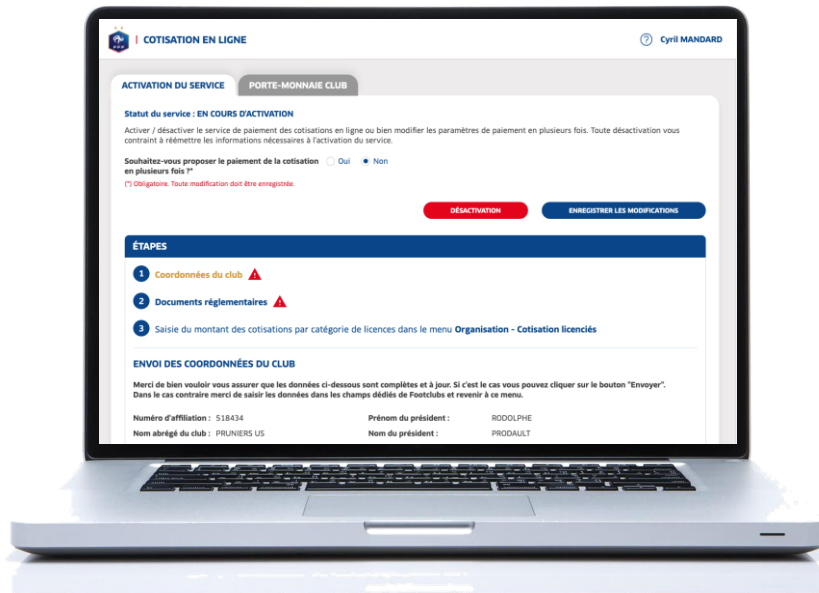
| COTISATION EN LIGNE

Cyril MANDARD

ACTIVATION DU SERVICE

PORTE-MONNAIE CLUB

Statut du service : EN COURS D'ACTIVATION

Activer / désactiver le service de paiement des cotisations en ligne ou bien modifier les paramètres de paiement en plusieurs fois. Toute désactivation vous contraint à réémettre les informations nécessaires à l'activation du service.

Souhaitez-vous proposer le paiement de la cotisation en plusieurs fois ?* Oui Non

(*) Obligatoire. Toute modification doit être enregistrée.

DÉSACTIVATION

ENREGISTRER LES MODIFICATIONS

ÉTAPES

1 Coordonnées du club

2 Documents réglementaires

3 Saisie du montant des cotisations par catégorie de licences dans le menu Organisation - Cotisation licenciés

ENVOI DES COORDONNÉES DU CLUB

Merci de bien vouloir vous assurer que les données ci-dessous sont complètes et à jour. Si c'est le cas vous pouvez cliquer sur le bouton "Envoyer". Dans le cas contraire merci de saisir les données dans les champs dédiés de Footclubs et revenir à ce menu.

| | | | |
|---|---|---|---|
| Numéro d'affiliation : | 518434 | Prénom du président : | RODOLPHE |
| Nom abrégé du club : | PRUNIERS US | Nom du président : | PRODAULT |